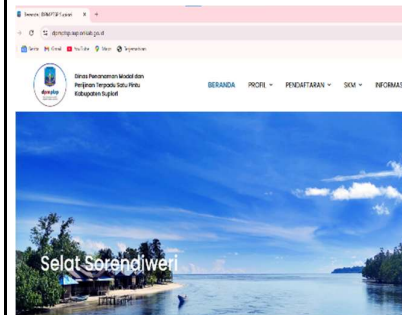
Beranda | DPMPTSP Supiori ×

dpmptsp.supiorikab.go.id

Gmail YouTube Maps Terjemahkan

dpmptsp

Dinas Penanaman Modal dan Perijinan Terpadu Satu Pintu Kabupaten Supiori

BERANDA PROFIL PENDAFTARAN SKM INFORMAT

Selat Sorendiweri

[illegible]